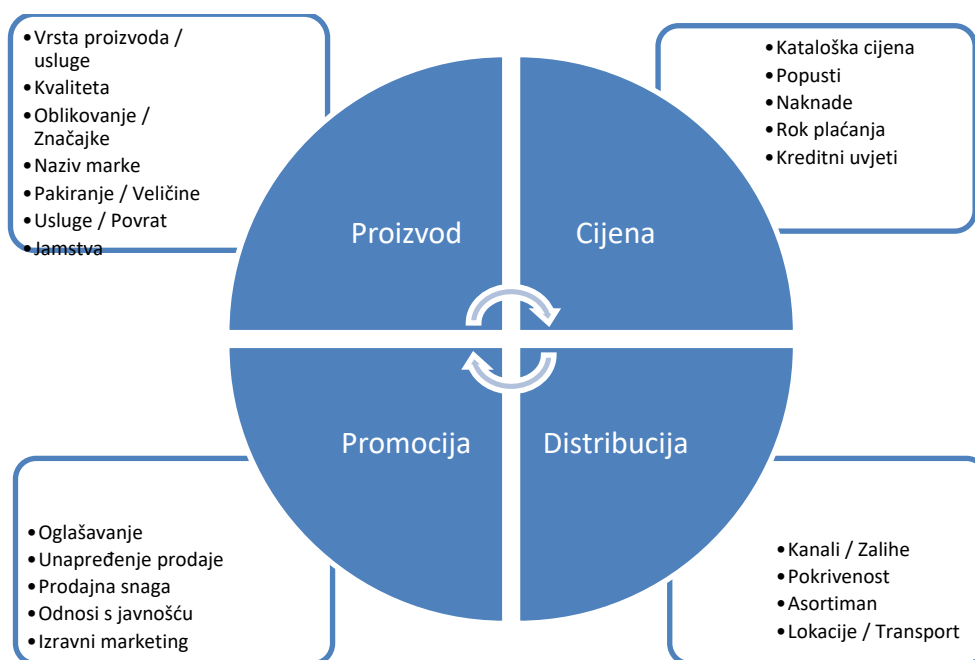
- Vrsta proizvoda / usluge
- Kvaliteta
- Oblikovanje / Značajke
- Naziv marke
- Pakiranje / Veličine
- Usluge / Povrat
- Jamstva

- Kataloška cijena
- Popusti
- Naknade
- Rok plaćanja
- Kreditni uvjeti

Proizvod

Cijena

Promocija

Distribucija

- Oglašavanje
- Unapređenje prodaje
- Prodajna snaga
- Odnosi s javnošću
- Izravni marketing

- Kanali / Zalihe
- Pokrivenost
- Asortiman
- Lokacije / Transport